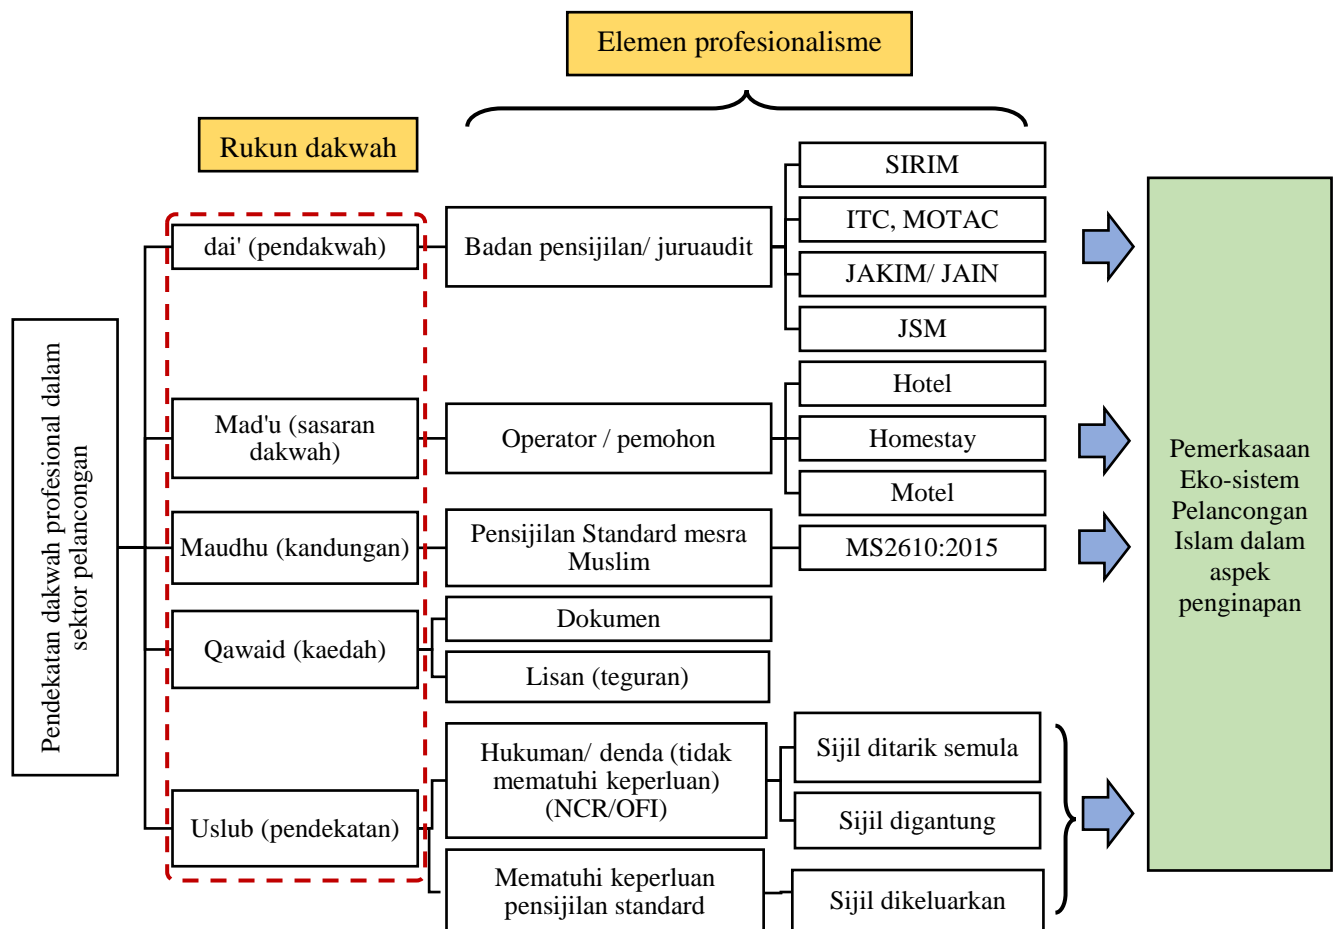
Elemen profesionalisme

Rukun dakwah

Pendekatan dakwah profesional dalam sektor pelancongan

dai' (pendakwah)

Badan pensijilan/ juruaudit

SIRIM

ITC, MOTAC

JAKIM/ JAIN

JSM

Mad'u (sasaran dakwah)

Operator / pemohon

Hotel

Homestay

Motel

Maudhu (kandungan)

Pensijilan Standard mesra Muslim

MS2610:2015

Qawaid (kaedah)

Dokumen

Lisan (teguran)

Uslub (pendekatan)

Hukuman/ denda (tidak mematuhi keperluan) (NCR/OFI)

Sijil ditarik semula

Sijil digantung

Mematuhi keperluan pensijilan standard

Sijil dikeluarkan

Pemerkasaan Eko-sistem Pelancongan Islam dalam aspek penginapan